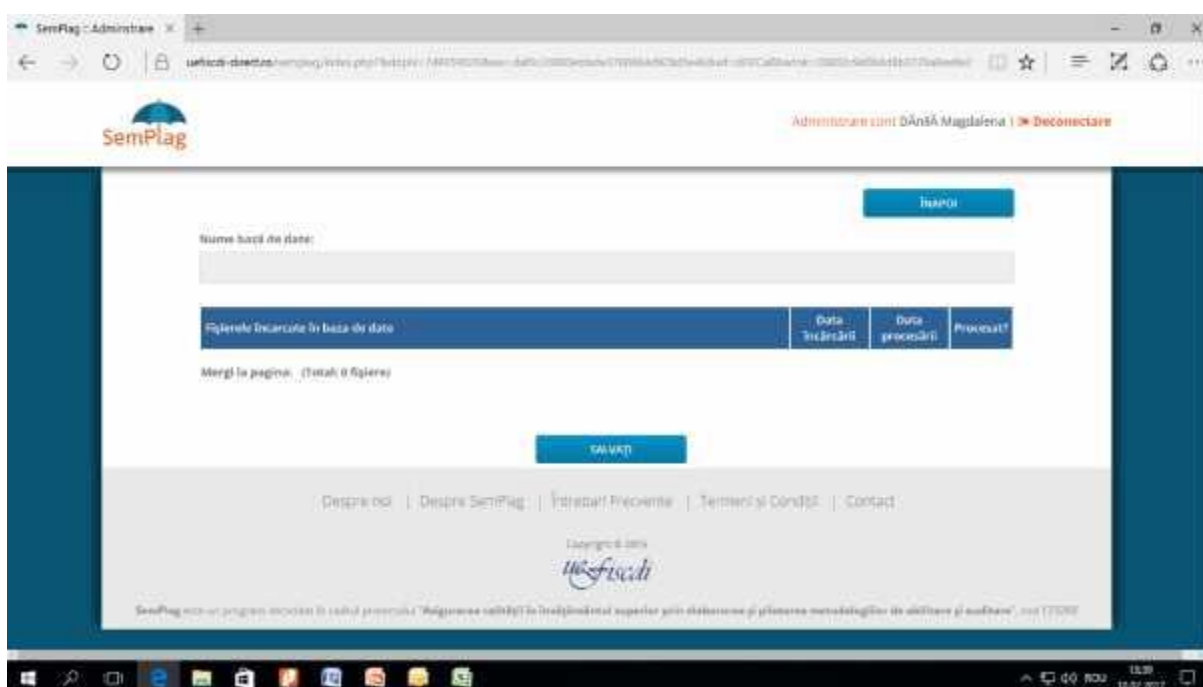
SemPlag : Administrare ×

uefiscdi-direct.ro/semplag/index.php?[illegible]

SemPlag

Administrare cont DĂNILĂ Magdalena | Deconectare

ÎNAPOI

Nume bază de date:

| Fişierele încărcate în baza de date | Data încărcării | Data procesării | Procesat? |
|---|---|---|---|

Mergi la pagina: (Total: 0 fişiere)

SALVAŢI

Despre noi | Despre SemPlag | Întrebări Frecvente | Termeni şi Condiţii | Contact

Copyright © 2015

UEFISCDI

SemPlag este un program dezvoltat în cadrul proiectului "Asigurarea calităţii în învăţământul superior prin elaborarea şi punerea metodologiilor de abilitare şi auditare", cod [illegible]

ROU 13:39 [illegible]